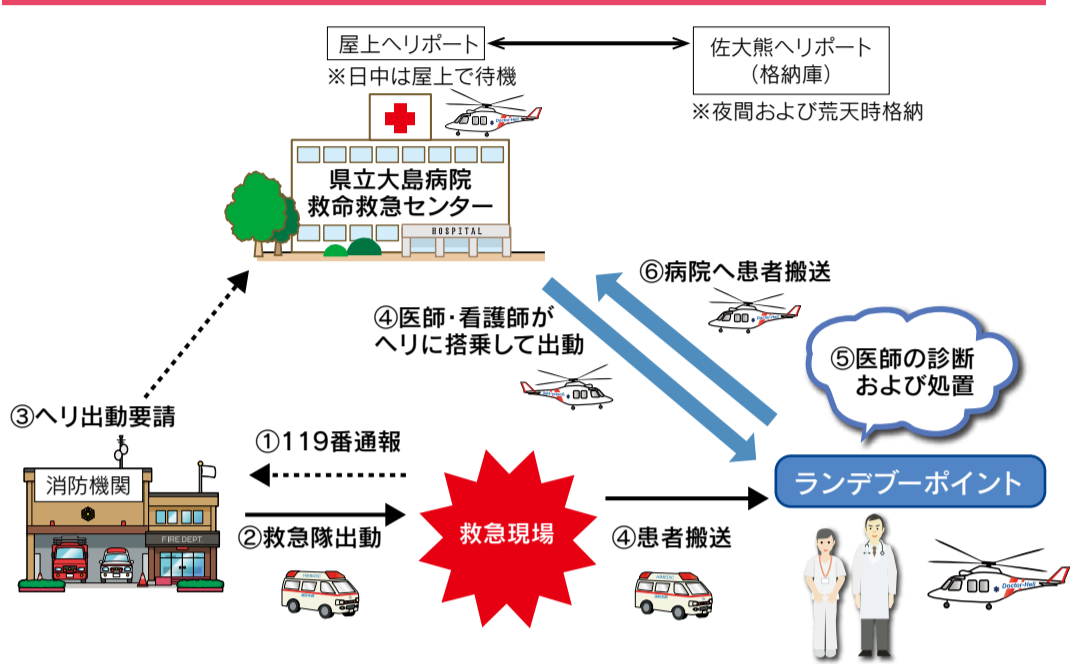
屋上ヘリポート

※日中は屋上で待機

佐大熊ヘリポート
（格納庫）

※夜間および荒天時格納

県立大島病院
救命救急センター

HOSPITAL

⑥病院へ患者搬送

④医師・看護師が
ヘリに搭乗して出動

⑤医師の診断
および処置

③ヘリ出動要請

①119番通報

消防機関

FIRE DEPT.

救急現場

ランデブーポイント

②救急隊出動

④患者搬送